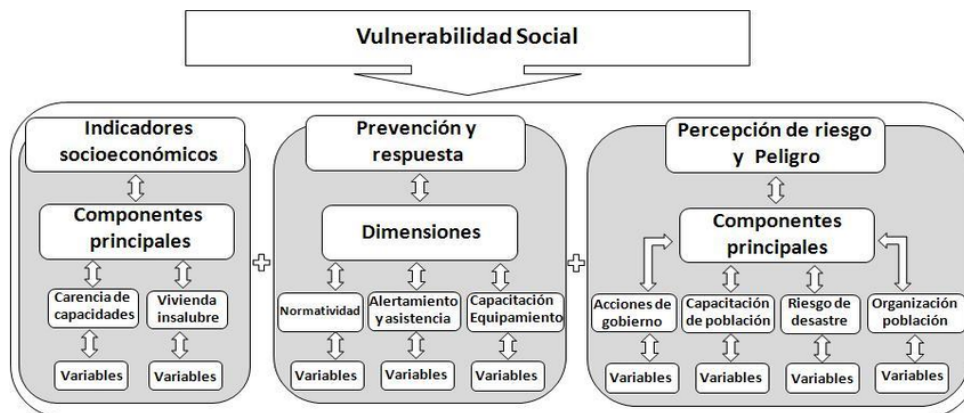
Vulnerabilidad Social

Indicadores socioeconómicos

Componentes principales

Carencia de capacidades

Vivienda insalubre

Variables

Variables

+

Prevención y respuesta

Dimensiones

Normatividad

Alertamiento y asistencia

Capacitación Equipamiento

Variables

Variables

Variables

+

Percepción de riesgo y Peligro

Componentes principales

Acciones de gobierno

Capacitación de población

Riesgo de desastre

Organización población

Variables

Variables

Variables

Variables